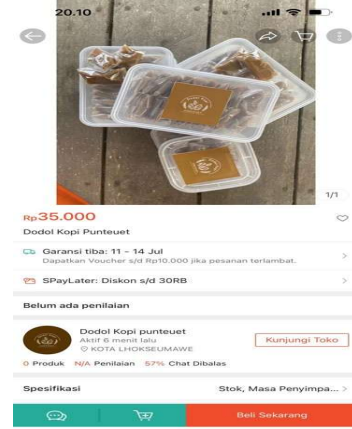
20.10

1/1

Rp35.000

Dodol Kopi Punteuet

Garansi tiba: 11 - 14 Jul

Dapatkan Voucher s/d Rp10.000 jika pesanan terlambat.

SPayLater: Diskon s/d 30RB

Belum ada penilaian

Dodol Kopi punteuet

Aktif 6 menit lalu

KOTA LHOKSEUMAWE

Kunjungi Toko

0 Produk N/A Penilaian 57% Chat Dibalas

Spesifikasi

Stok, Masa Penyimpa...

Beli Sekarang